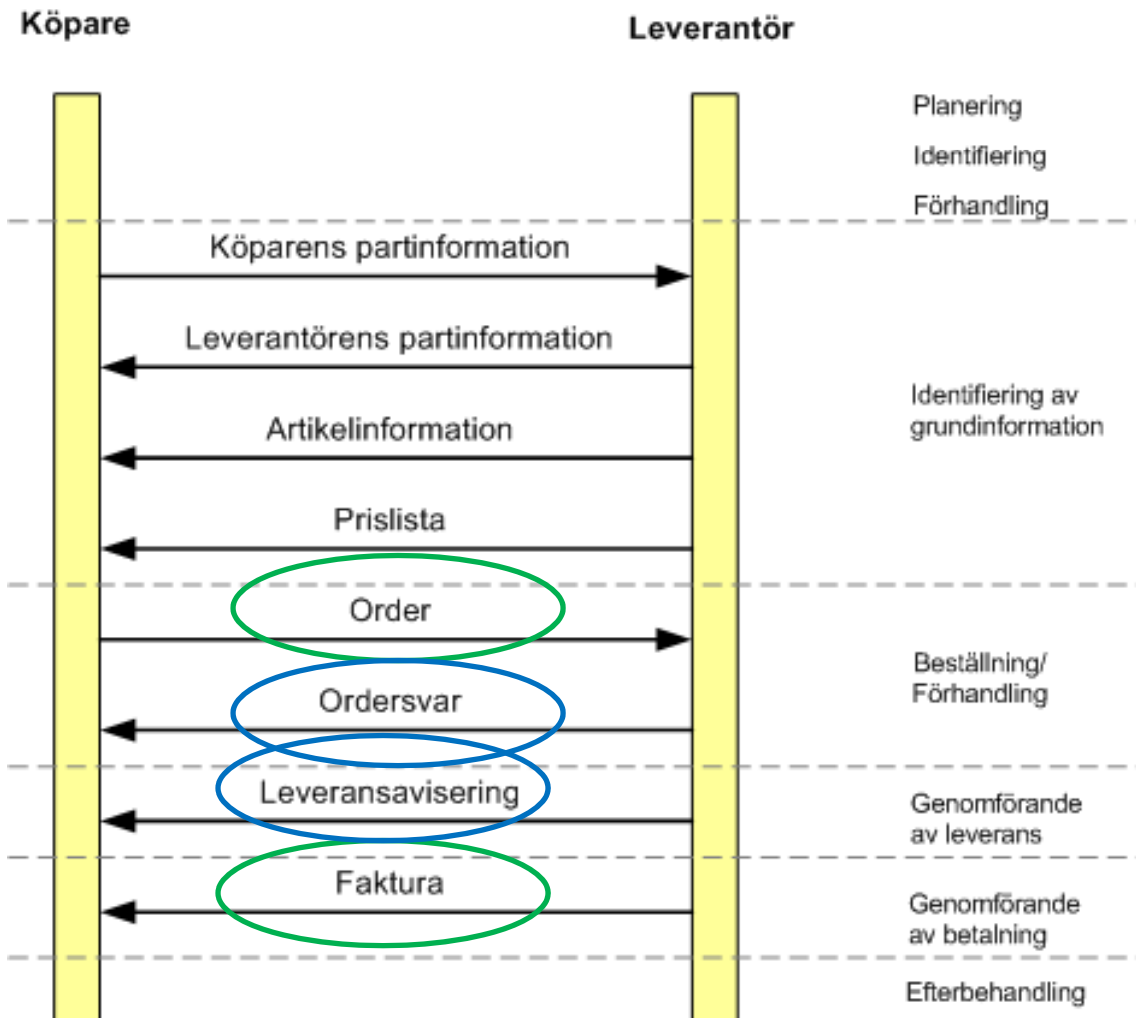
Köpare

Leverantör

Planering

Identifiering

Förhandling

Köparens partinformation

Leverantörens partinformation

Artikelinformation

Prislista

Identifiering av grundinformation

Order

Ordersvar

Beställning/ Förhandling

Leveransavisering

Genomförande av leverans

Faktura

Genomförande av betalning

Efterbehandling